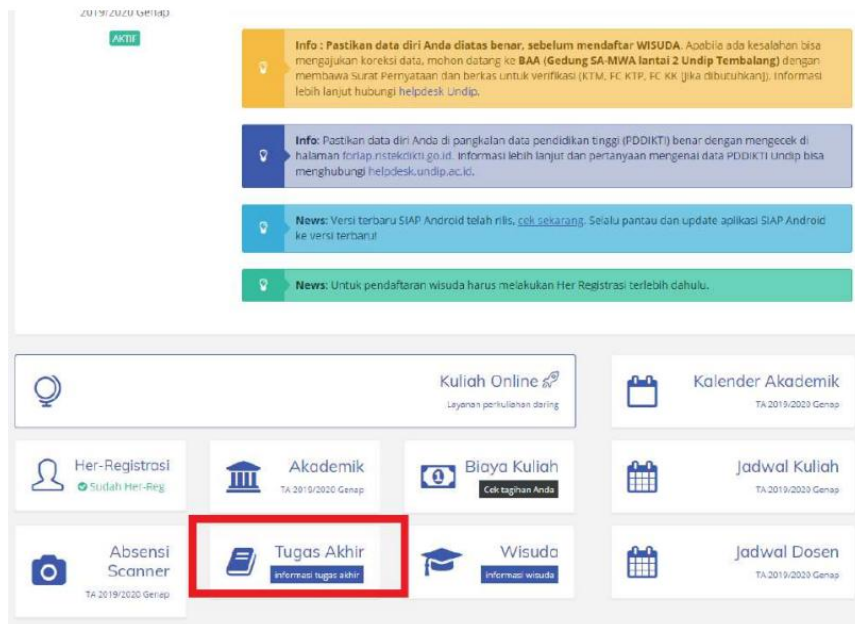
2019/2020 Genap

AKTIF

Info : Pastikan data diri Anda diatas benar, sebelum mendaftar WISUDA. Apabila ada kesalahan bisa mengajukan koreksi data, mohon datang ke BAA (Gedung SA-MWA lantai 2 Undip Tembalang) dengan membawa Surat Pernyataan dan berkas untuk verifikasi (KTM, FC KTP, FC KK (jika dibutuhkan)). Informasi lebih lanjut hubungi helpdesk Undip.

Info: Pastikan data diri Anda di pangkalan data pendidikan tinggi (PDDIKTI) benar dengan mengecek di halaman forlap.ristekdikti.go.id. Informasi lebih lanjut dan pertanyaan mengenai data PDDIKTI Undip bisa menghubungi helpdesk.undip.ac.id.

News: Versi terbaru SIAP Android telah rilis, cek sekarang. Selalu pantau dan update aplikasi SIAP Android ke versi terbaru!

News: Untuk pendaftaran wisuda harus melakukan Her Registrasi terlebih dahulu.

Kuliah Online
Layanan perkuliahan daring

Kalender Akademik
TA 2019/2020 Genap

Her-Registrasi
Sudah Her-Reg

Akademik
TA 2019/2020 Genap

Biaya Kuliah
Cek tagihan Anda

Jadwal Kuliah
TA 2019/2020 Genap

Absensi Scanner
TA 2019/2020 Genap

Tugas Akhir
informasi tugas akhir

Wisuda
informasi wisuda

Jadwal Dosen
TA 2019/2020 Genap